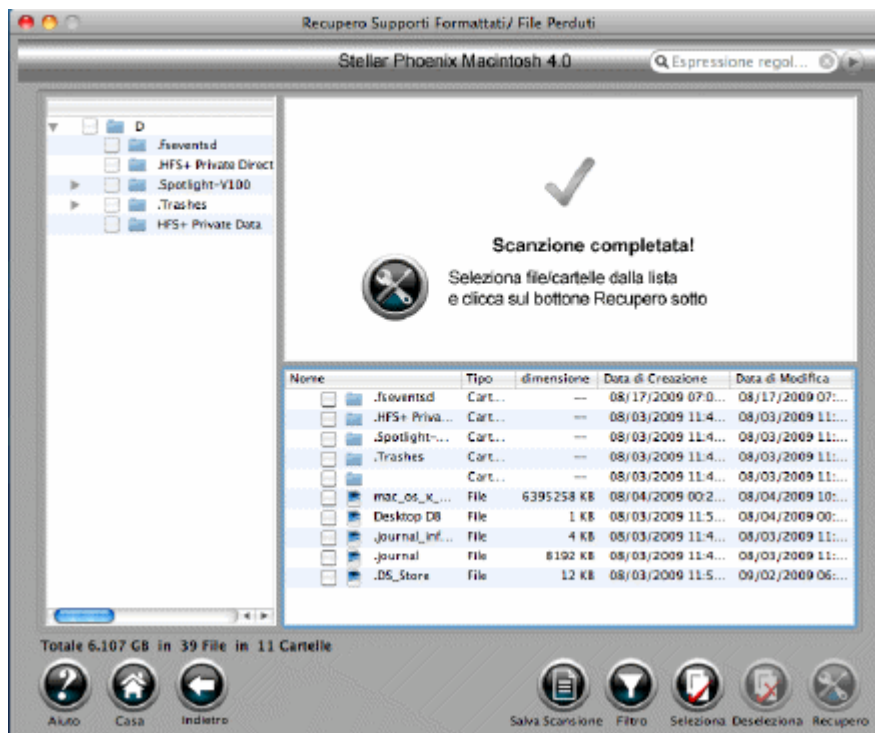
Recupero Supporti Formattati/ File Perduti

Stellar Phoenix Macintosh 4.0

Espressione regol...

D
.fseventsd
.HFS+ Private Direct
.Spotlight-V100
.Trashes
HFS+ Private Data

Scanzione completata!

Seleziona file/cartelle dalla lista e clicca sul bottone Recupero sotto

| Nome | Tipo | dimensione | Data di Creazione | Data di Modifica |
|---|---|---|---|---|
| .fseventsd | Cart... | --- | 08/17/2009 07:0... | 08/17/2009 07:... |
| .HFS+ Priva... | Cart... | --- | 08/03/2009 11:4... | 08/03/2009 11:... |
| .Spotlight-... | Cart... | --- | 08/03/2009 11:4... | 08/03/2009 11:... |
| .Trashes | Cart... | --- | 08/03/2009 11:4... | 08/03/2009 11:... |
| | Cart... | --- | 08/03/2009 11:4... | 08/03/2009 11:... |
| mac_os_x_... | File | 6395258 KB | 08/04/2009 00:2... | 08/04/2009 10:... |
| Desktop DB | File | 1 KB | 08/03/2009 11:5... | 08/04/2009 00:... |
| .journal_inf... | File | 4 KB | 08/03/2009 11:4... | 08/03/2009 11:... |
| .journal | File | 8192 KB | 08/03/2009 11:4... | 08/03/2009 11:... |
| .DS_Store | File | 12 KB | 08/03/2009 11:5... | 09/02/2009 06:... |

Totale 6.107 GB in 39 File in 11 Cartelle

Aiuto Casa Indietro Salva Scansione Filtro Seleziona Deseleziona Recupero